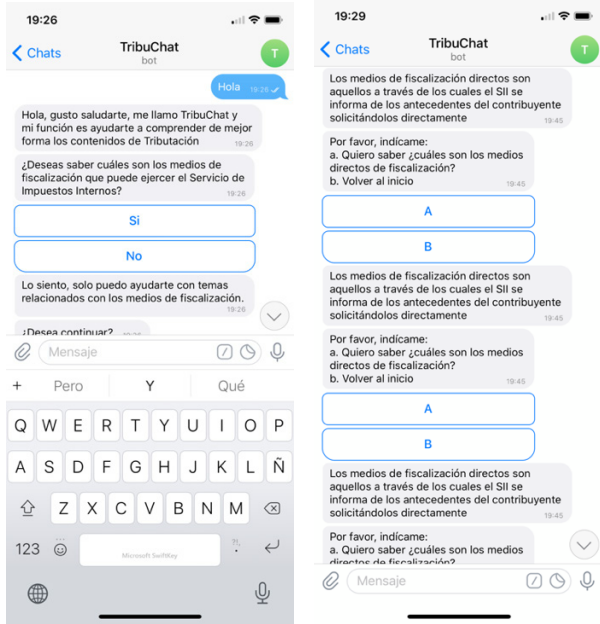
19:26

Chats

TribuChat
bot

T

Hola 19:26

Hola, gusto saludarte, me llamo TribuChat y mi función es ayudarte a comprender de mejor forma los contenidos de Tributación 19:26

¿Deseas saber cuáles son los medios de fiscalización que puede ejercer el Servicio de Impuestos Internos? 19:26

Si

No

Lo siento, solo puedo ayudarte con temas relacionados con los medios de fiscalización. 19:26

¿Desea continuar? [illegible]

Mensaje

+ Pero Y Qué

Q W E R T Y U I O P
A S D F G H J K L Ñ
Z X C V B N M

123

Microsoft SwiftKey

19:29

Chats

TribuChat
bot

T

Los medios de fiscalización directos son aquellos a través de los cuales el SII se informa de los antecedentes del contribuyente solicitándolos directamente 19:45

Por favor, indícame:
a. Quiero saber ¿cuáles son los medios directos de fiscalización?
b. Volver al inicio 19:45

A

B

Los medios de fiscalización directos son aquellos a través de los cuales el SII se informa de los antecedentes del contribuyente solicitándolos directamente 19:45

Por favor, indícame:
a. Quiero saber ¿cuáles son los medios directos de fiscalización?
b. Volver al inicio 19:45

A

B

Los medios de fiscalización directos son aquellos a través de los cuales el SII se informa de los antecedentes del contribuyente solicitándolos directamente 19:45

Por favor, indícame:
a. Quiero saber ¿cuáles son los medios directos de fiscalización?

Mensaje